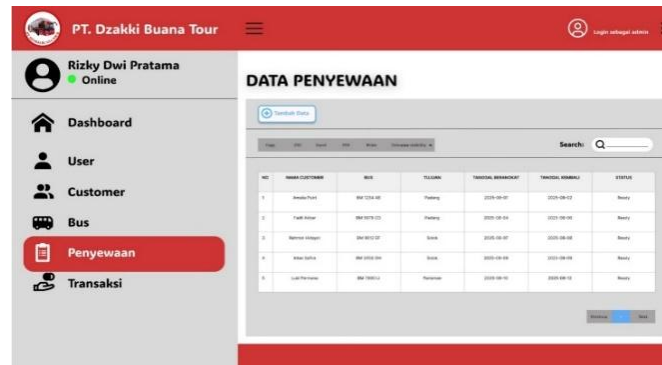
PT. Dzakki Buana Tour

Login sebagai admin

Rizky Dwi Pratama
Online

Dashboard

User

Customer

Bus

Penyewaan

Transaksi

DATA PENYEWAAN

Tambah Data

Copy CSV Excel PDF Print Column visibility

Search:

| NO | NAMA CUSTOMER | BUS | TUJUAN | TANGGAL BERANGKAT | TANGGAL KEMBALI | STATUS |
|---|---|---|---|---|---|---|
| 1 | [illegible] | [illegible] | Padang | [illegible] | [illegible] | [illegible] |
| 2 | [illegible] | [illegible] | Padang | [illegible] | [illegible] | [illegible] |
| 3 | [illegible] | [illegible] | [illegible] | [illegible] | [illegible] | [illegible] |
| 4 | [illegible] | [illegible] | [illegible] | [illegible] | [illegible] | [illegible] |
| 5 | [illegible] | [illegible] | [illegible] | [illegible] | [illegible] | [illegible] |

Previous 1 Next